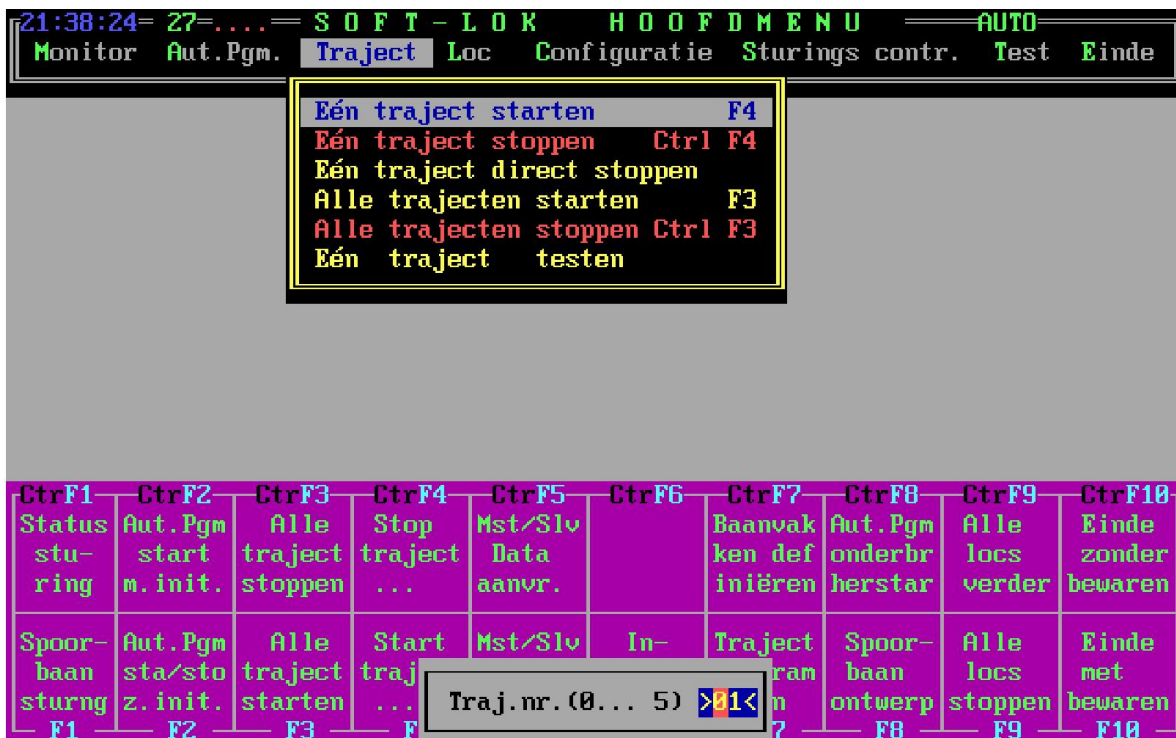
21:38:24 27.... SOFT-LOK HOOFDMENU AUTO
Monitor Aut.Pgm. Traject Loc Configuratie Sturings contr. Test Einde

Eén traject starten F4
Eén traject stoppen Ctrl F4
Eén traject direct stoppen
Alle trajecten starten F3
Alle trajecten stoppen Ctrl F3
Eén traject testen

| CtrF1 | CtrF2 | CtrF3 | CtrF4 | CtrF5 | CtrF6 | CtrF7 | CtrF8 | CtrF9 | CtrF10 |
|---|---|---|---|---|---|---|---|---|---|
| Status stu- ring | Aut.Pgm start m.init. | Alle traject stoppen | Stop traject ... | Mst/Slv Data aanvr. | | Baanvak ken def iniëren | Aut.Pgm onderbr herstar | Alle locs verder | Einde zonder bewaren |
| Spoor- baan sturng | Aut.Pgm sta/sto z.init. | Alle traject starten | Start traj ... | Mst/Slv | In- | Traject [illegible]ram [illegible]n | Spoor- baan ontwerp | Alle locs stoppen | Einde met bewaren |
| F1 | F2 | F3 | F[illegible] | | | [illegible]7 | F8 | F9 | F10 |

Traj.nr.(0... 5) >01<